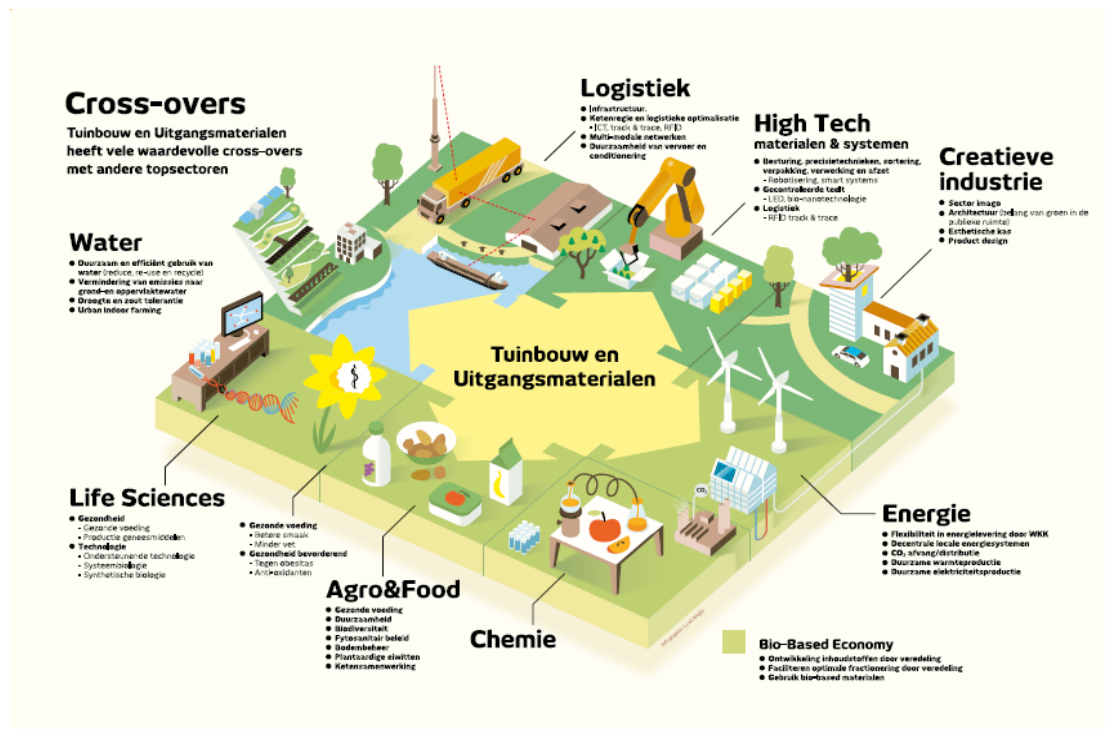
Cross-overs

Tuinbouw en Uitgangsmaterialen heeft vele waardevolle cross-overs met andere topsectoren

Logistiek
• Infrastructuur
• Ketenregie en logistieke optimalisatie
- ICT, track & trace, RFID
• Multi-modale netwerken
• Duurzaamheid van vervoer en conditionering

High Tech
materialen & systemen
• Besturing, precisietechnieken, sortering, verpakking, verwerking en afzet
- Robotisering, smart systems
• Gecontroleerde teelt
- LED, bio-nanotechnologie
• Logistiek
- RFID track & trace

Creatieve industrie
• Sector image
• Architectuur (belang van groen in de publieke ruimte)
• Esthetische kas
• Product design

Water
• Duurzaam en efficiënt gebruik van water (reduce, re-use en recycle)
• Vermindering van emissies naar grond- en oppervlaktewater
• Droogte en zout tolerantie
• Urban indoor farming

Tuinbouw en Uitgangsmaterialen

$CO_2$

Life Sciences
• Gezondheid
- Gezonde voeding
- Productie geneesmiddelen
• Technologie
- Ondersteunende technologie
- Systeembiologie
- Synthetische biologie

• Gezonde voeding
- Betere smaak
- Minder vet
• Gezondheid bevorderend
- Tegen obesitas
- Anti-oxidanten

Agro&Food
• Gezonde voeding
• Duurzaamheid
• Biodiversiteit
• Fytosanitair beleid
• Bodembeheer
• Plantaardige eiwitten
• Ketensamenwerking

Chemie

Energie
• Flexibiliteit in energielevering door WKK
• Decentrale locale energiesystemen
• $CO_2$ afvang/distributie
• Duurzame warmteproductie
• Duurzame elektriciteitsproductie

Bio-Based Economy
• Ontwikkeling inhoudstoffen door veredeling
• Faciliteren optimale fractionering door veredeling
• Gebruik bio-based materialen

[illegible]